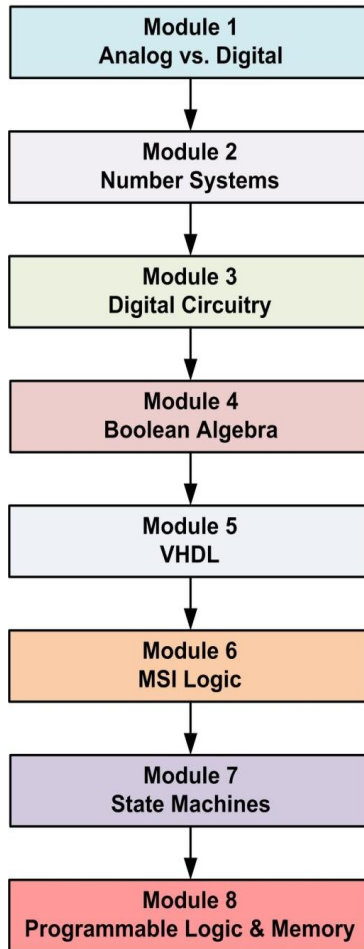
Module 1
Analog vs. Digital

Module 2
Number Systems

Module 3
Digital Circuitry

Module 4
Boolean Algebra

Module 5
VHDL

Module 6
MSI Logic

Module 7
State Machines

Module 8
Programmable Logic & Memory